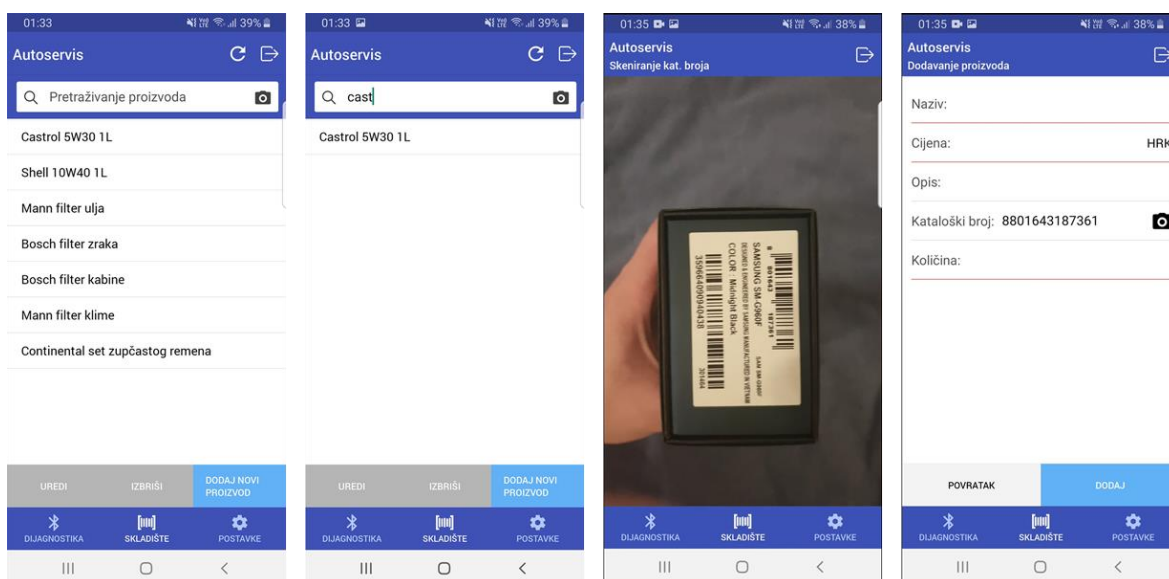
01:33 39%
Autoservis
Pretraživanje proizvoda
Castrol 5W30 1L
Shell 10W40 1L
Mann filter ulja
Bosch filter zraka
Bosch filter kabine
Mann filter klime
Continental set zupčastog remena
UREDI
IZBRIŠI
DODAJ NOVI PROIZVOD
DIJAGNOSTIKA
SKLADIŠTE
POSTAVKE

01:33 39%
Autoservis
cast
Castrol 5W30 1L
UREDI
IZBRIŠI
DODAJ NOVI PROIZVOD
DIJAGNOSTIKA
SKLADIŠTE
POSTAVKE

01:35 38%
Autoservis
Skeniranje kat. broja
SAMSUNG SM-G960F
COLOR : Midnight Black
DIJAGNOSTIKA
SKLADIŠTE
POSTAVKE

01:35 38%
Autoservis
Dodavanje proizvoda
Naziv:
Cijena:
HRK
Opis:
Kataloški broj: 8801643187361
Količina:
POVRATAK
DODAJ
DIJAGNOSTIKA
SKLADIŠTE
POSTAVKE